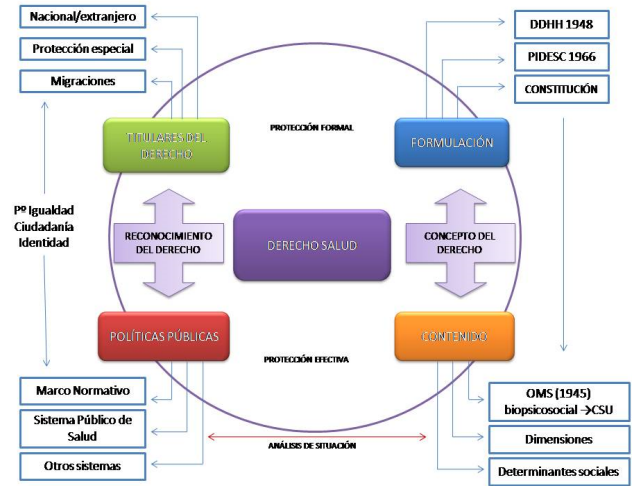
Nacional/extranjero

Protección especial

Migraciones

TITULARES DEL DERECHO

PROTECCIÓN FORMAL

FORMULACIÓN

DDHH 1948

PIDESC 1966

CONSTITUCIÓN

Pº Igualdad
Ciudadanía
Identidad

RECONOCIMIENTO DEL DERECHO

DERECHO SALUD

CONCEPTO DEL DERECHO

POLÍTICAS PÚBLICAS

PROTECCIÓN EFECTIVA

CONTENIDO

Marco Normativo

Sistema Público de Salud

Otros sistemas

ANÁLISIS DE SITUACIÓN

OMS (1945)
biopsicosocial $\rightarrow$CSU

Dimensiones

Determinantes sociales